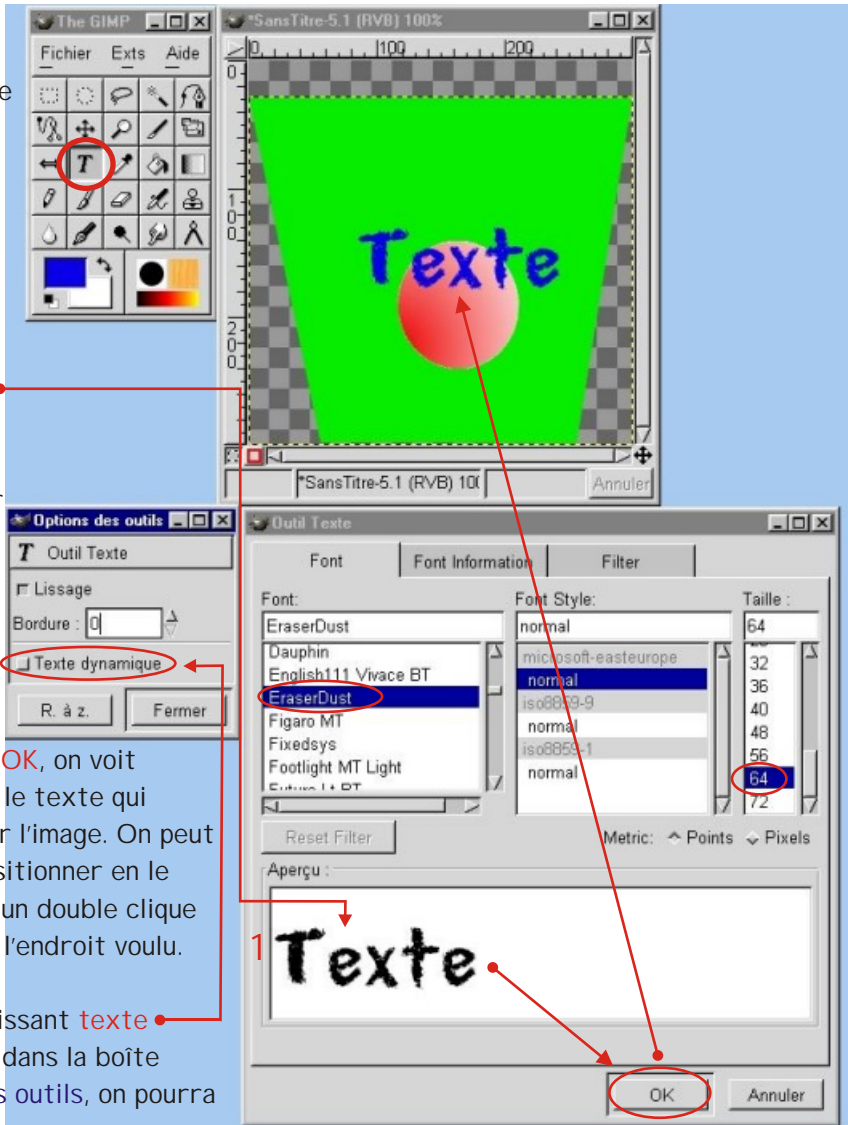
The GIMP

Fichier Exts Aide

e

*SansTitre-5.1 (RVB) 100%

0 100 200

0

1
0
0

2
0
0

Texte

*SansTitre-5.1 (RVB) 10(

Annuler

Options des outils

T Outil Texte

Lissage

Bordure : 0

Texte dynamique

R. à z.

Fermer

Outil Texte

Font

Font Information

Filter

Font:

EraserDust

Dauphin

English111 Vivace BT

EraserDust

Figaro MT

Fixedsys

Footlight MT Light

Futura Lt BT

Font Style:

normal

microsoft-easteurope

normal

iso8859-9

normal

iso8859-1

normal

Taille :

64

32

36

40

48

56

64

72

Reset Filter

Metric: Points Pixels

Aperçu :

1 Texte

OK

Annuler

OK, on voit le texte qui r l'image. On peut sitionner en le un double clique l'endroit voulu.

issant texte dans la boîte s outils, on pourra